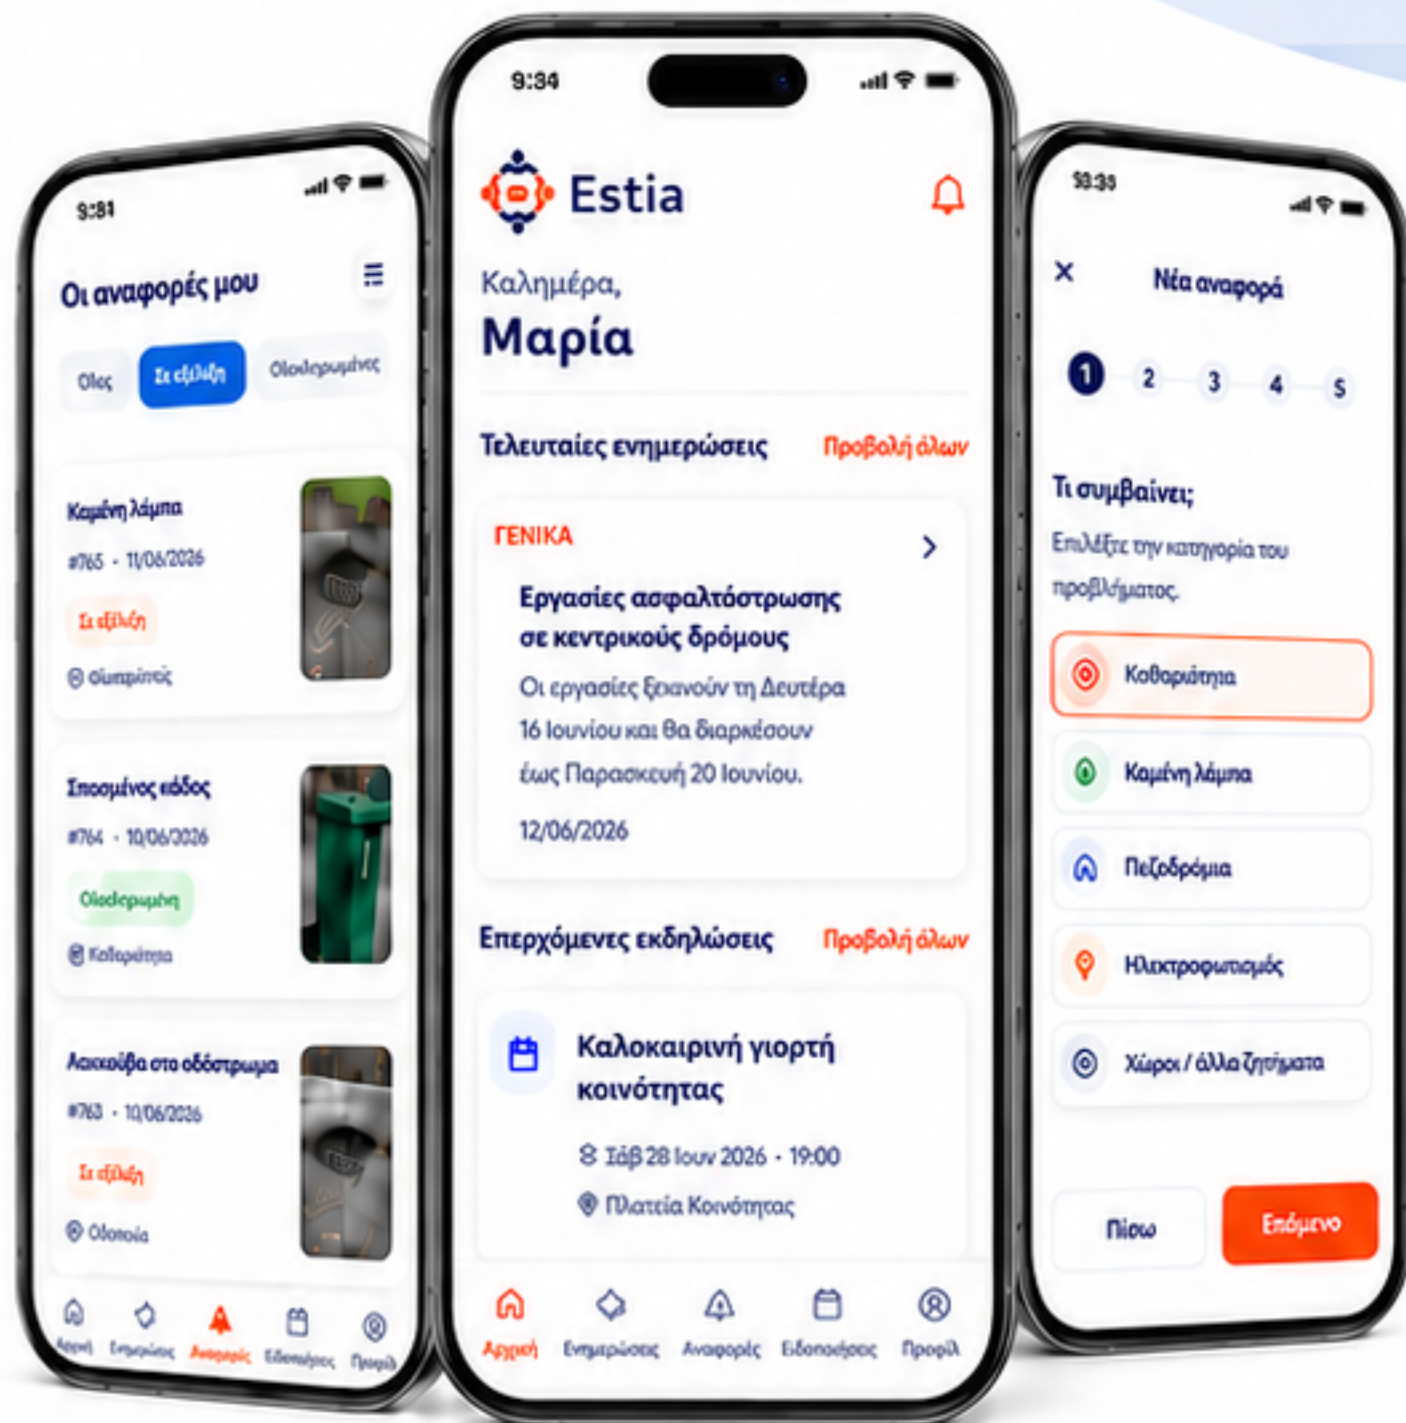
9:31

Οι αναφορές μου

Όλες
Σε εξέλιξη
Ολοκληρωμένες

Καμένη λάμπα
#765 · 11/06/2026
Σε εξέλιξη
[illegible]

Σπασμένος κάδος
#764 · 10/06/2026
Ολοκληρωμένη
Καθαριότητα

Λακκούβα στο οδόστρωμα
#763 · 10/06/2026
Σε εξέλιξη
Οδοποιία

Αρχική
Ενημερώσεις
Αναφορές
Εκδηλώσεις
Προφίλ

9:34

Estia

Καλημέρα,
Μαρία

Τελευταίες ενημερώσεις
Προβολή όλων

ΓΕΝΙΚΑ
Εργασίες ασφαλτόστρωσης σε κεντρικούς δρόμους
Οι εργασίες ξεκινούν τη Δευτέρα 16 Ιουνίου και θα διαρκέσουν έως Παρασκευή 20 Ιουνίου.
12/06/2026

Επερχόμενες εκδηλώσεις
Προβολή όλων

Καλοκαιρινή γιορτή κοινότητας
Σάβ 28 Ιουν 2026 · 19:00
Πλατεία Κοινότητας

Αρχική
Ενημερώσεις
Αναφορές
Εκδηλώσεις
Προφίλ

9:39

Νέα αναφορά

1 2 3 4 5

Τι συμβαίνει;
Επιλέξτε την κατηγορία του προβλήματος.

Καθαριότητα
Καμένη λάμπα
Πεζοδρόμια
Ηλεκτροφωτισμός
Χώροι / άλλα ζητήματα

Πίσω
Επόμενο